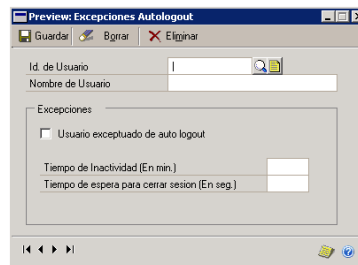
Preview: Excepciones Autologout

Guardar Borrar Eliminar

Id. de Usuario

Nombre de Usuario

Excepciones

Usuario exceptuado de auto logout

Tiempo de Inactividad (En min.)

Tiempo de espera para cerrar sesion (En seg.)